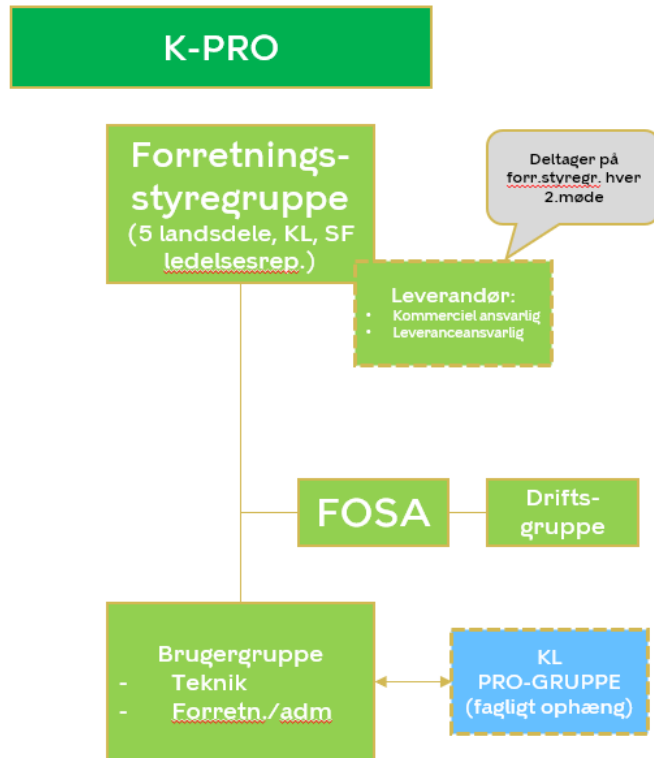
K-PRO

Forretnings-styregruppe (5 landsdele, KL, SF ledelsesrep.)

Deltager på forr.styregr. hver 2.møde

Leverandør:
- Kommerciel ansvarlig
- Leveranceansvarlig

FOSA

Drifts-gruppe

Brugergruppe
- Teknik
- Forretn./adm

KL PRO-GRUPPE (fagligt ophæng)